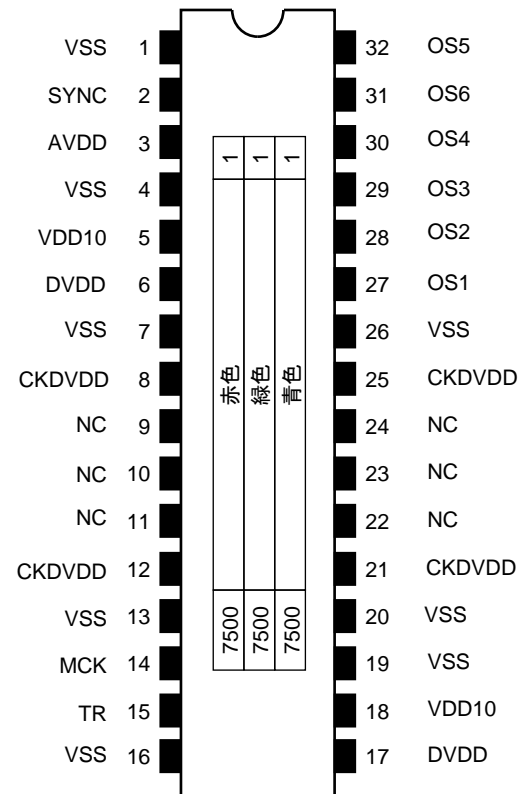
| Signal | Pin | Pin | Signal |
|---|---|---|---|
| VSS | 1 | 32 | OS5 |
| SYNC | 2 | 31 | OS6 |
| AVDD | 3 | 30 | OS4 |
| VSS | 4 | 29 | OS3 |
| VDD10 | 5 | 28 | OS2 |
| DVDD | 6 | 27 | OS1 |
| VSS | 7 | 26 | VSS |
| CKDVDD | 8 | 25 | CKDVDD |
| NC | 9 | 24 | NC |
| NC | 10 | 23 | NC |
| NC | 11 | 22 | NC |
| CKDVDD | 12 | 21 | CKDVDD |
| VSS | 13 | 20 | VSS |
| MCK | 14 | 19 | VSS |
| TR | 15 | 18 | VDD10 |
| VSS | 16 | 17 | DVDD |

| 赤色 | 緑色 | 青色 |
|---|---|---|
| 1 | 1 | 1 |
| 7500 | 7500 | 7500 |